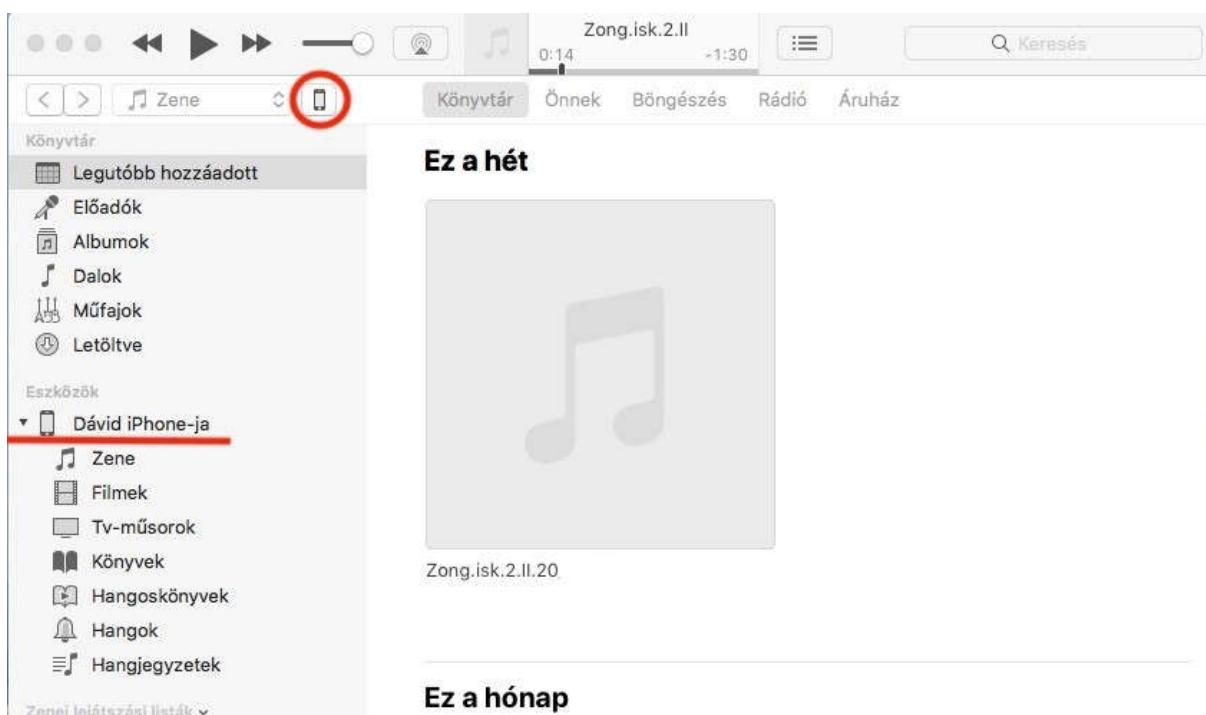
Zong.isk.2.II
0:14 -1:30

Keresés

Zene

Könyvtár Önnek Böngészés Rádió Áruház

Könyvtár
Legutóbb hozzáadott
Előadók
Albumok
Dalok
Műfajok
Letöltve

Eszközök
Dávid iPhone-ja
Zene
Filmek
Tv-műsorok
Könyvek
Hangoskönyvek
Hangok
Hangjegyzetek

Zenei lejátszási listák

Ez a hét

Zong.isk.2.II.20

Ez a hónap